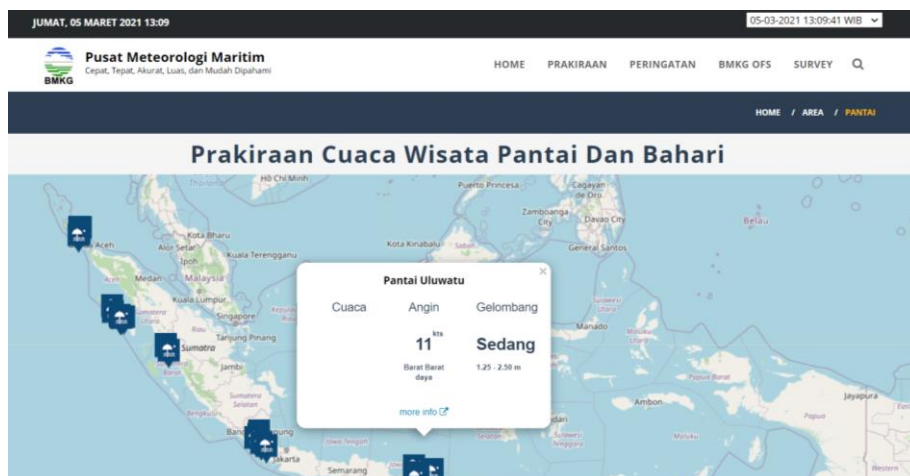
JUMAT, 05 MARET 2021 13:09

05-03-2021 13:09:41 WIB

BMKG

Pusat Meteorologi Maritim
Cepat, Tepat, Akurat, Luas, dan Mudah Dipahami

HOME PRAKIRAAN PERINGATAN BMKG OFS SURVEY

HOME / AREA / PANTAI

Prakiraan Cuaca Wisata Pantai Dan Bahari

Ho Chi Minh
Puerto Princesa
Cagayan de Oro
Zamboanga City
Davao City
Belau
Kota Bharu
Aceh
Alor Setar
Kuala Terengganu
Kota Kinabalu
Sabah
General Santos
Ipoh
Medan
Malaysia
Kuala Lumpur
Singapore
Sumatera Utara
Riau
Tanjung Pinang
Sumatra
Jambi
Manado
Sumatera Selatan
Bengkulu
Papua Barat
Ambon
Jayapura
Papua
Maluku
Jawa Tengah
Jakarta
Semarang
Sulawesi Tenggara

Pantai Uluwatu
Cuaca
Angin
Gelombang
kts
11
Barat Barat daya
Sedang
1.25 - 2.50 m
more info